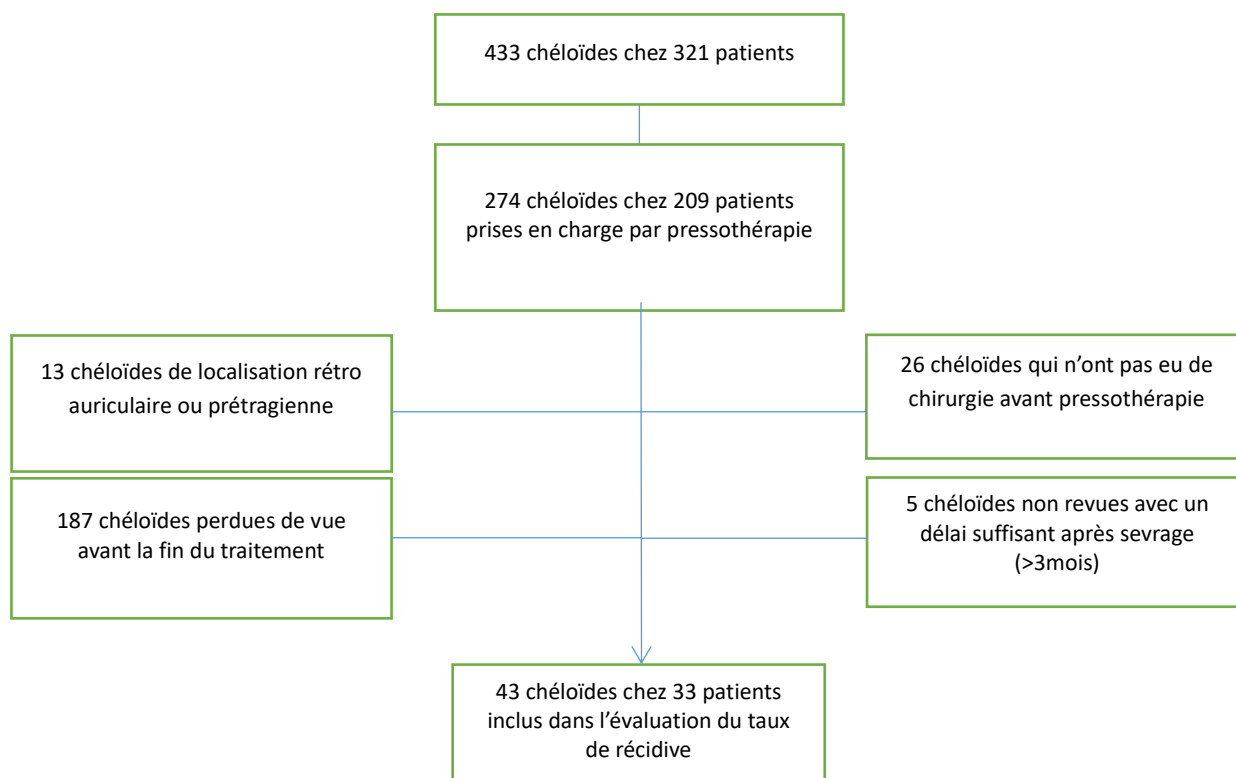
433 chéloïdes chez 321 patients

274 chéloïdes chez 209 patients prises en charge par pressothérapie

13 chéloïdes de localisation rétro auriculaire ou prétragienne

26 chéloïdes qui n'ont pas eu de chirurgie avant pressothérapie

187 chéloïdes perdues de vue avant la fin du traitement

5 chéloïdes non revues avec un délai suffisant après sevrage (>3mois)

43 chéloïdes chez 33 patients inclus dans l'évaluation du taux de récidive